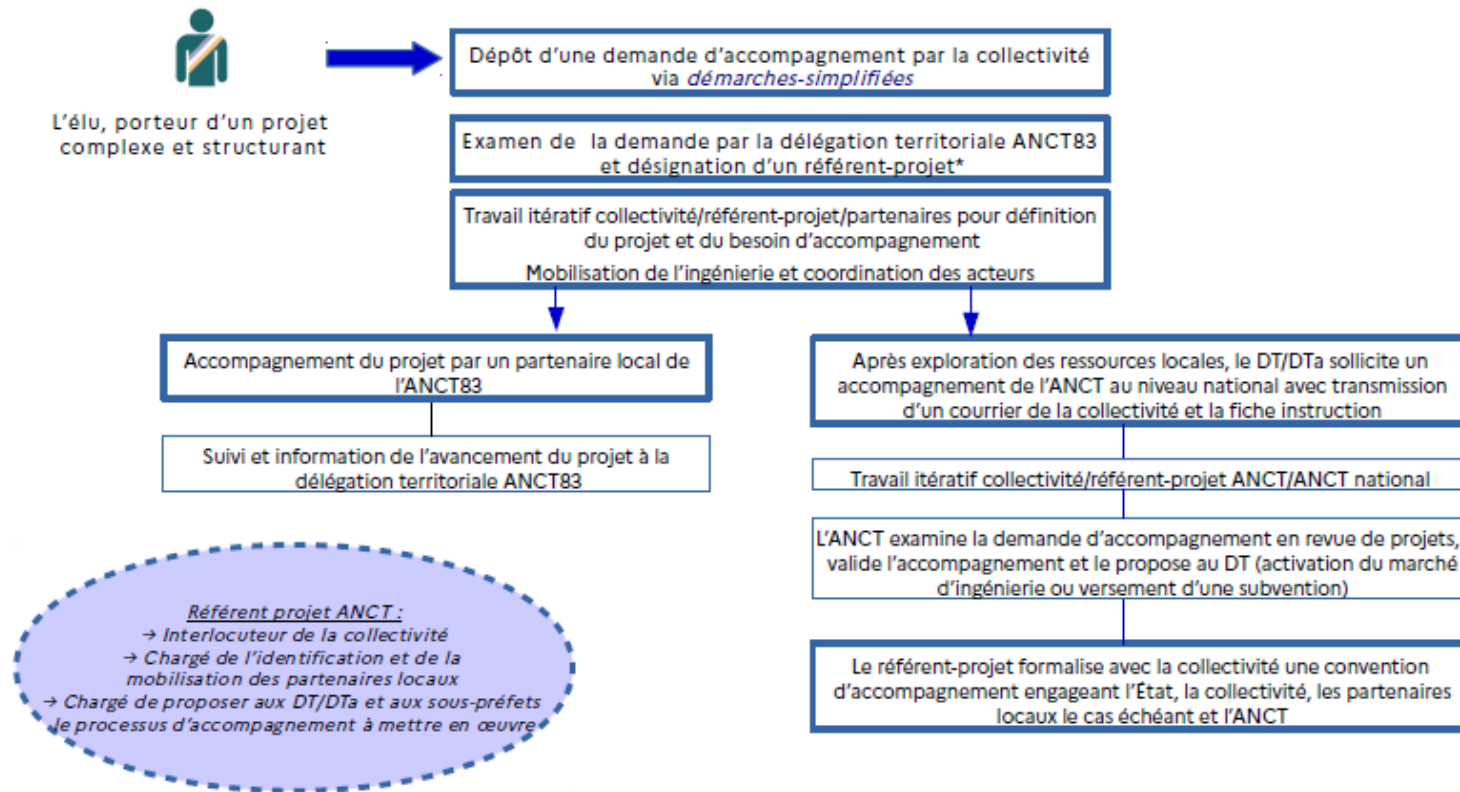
L'élu, porteur d'un projet complexe et structurant

Dépôt d'une demande d'accompagnement par la collectivité via *démarches-simplifiées*

Examen de la demande par la délégation territoriale ANCT83 et désignation d'un référent-projet*

Travail itératif collectivité/référent-projet/partenaires pour définition du projet et du besoin d'accompagnement

Mobilisation de l'ingénierie et coordination des acteurs

Accompagnement du projet par un partenaire local de l'ANCT83

Suivi et information de l'avancement du projet à la délégation territoriale ANCT83

Après exploration des ressources locales, le DT/DTa sollicite un accompagnement de l'ANCT au niveau national avec transmission d'un courrier de la collectivité et la fiche instruction

Travail itératif collectivité/référent-projet ANCT/ANCT national

L'ANCT examine la demande d'accompagnement en revue de projets, valide l'accompagnement et le propose au DT (activation du marché d'ingénierie ou versement d'une subvention)

Le référent-projet formalise avec la collectivité une convention d'accompagnement engageant l'État, la collectivité, les partenaires locaux le cas échéant et l'ANCT

*Référent projet ANCT :*
→ Interlocuteur de la collectivité
→ Chargé de l'identification et de la mobilisation des partenaires locaux
→ Chargé de proposer aux DT/DTa et aux sous-préfets le processus d'accompagnement à mettre en œuvre